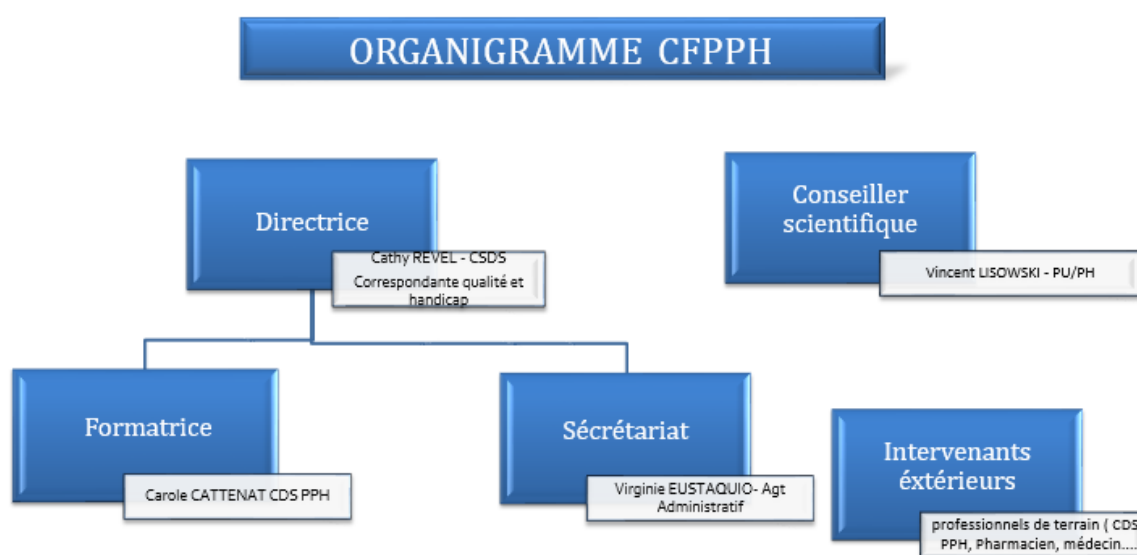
ORGANIGRAMME CFPPH

Directrice

Cathy REVEL - CSDS
Correspondante qualité et handicap

Conseiller scientifique

Vincent LISOWSKI - PU/PH

Formatrice

Carole CATTENAT CDS PPH

Sécrétariat

Virginie EUSTAQUIO- Agt Administratif

Intervenants extérieurs

professionnels de terrain ( CDS PPH, Pharmacien, médecin....